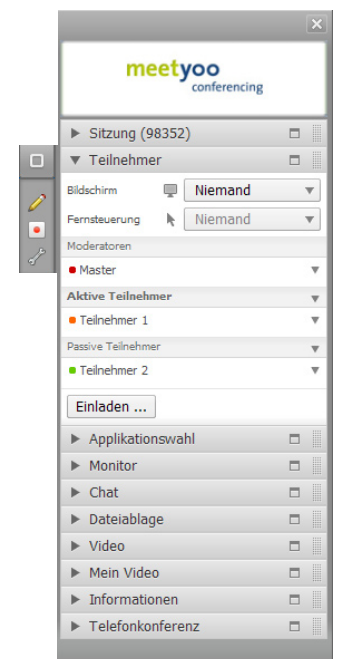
meetyoo
conferencing

Sitzung (98352)

Teilnehmer

Bildschirm Niemand

Fernsteuerung Niemand

Moderatoren

Master

Aktive Teilnehmer

Teilnehmer 1

Passive Teilnehmer

Teilnehmer 2

Einladen ...

Applikationswahl

Monitor

Chat

Dateiablage

Video

Mein Video

Informationen

Telefonkonferenz